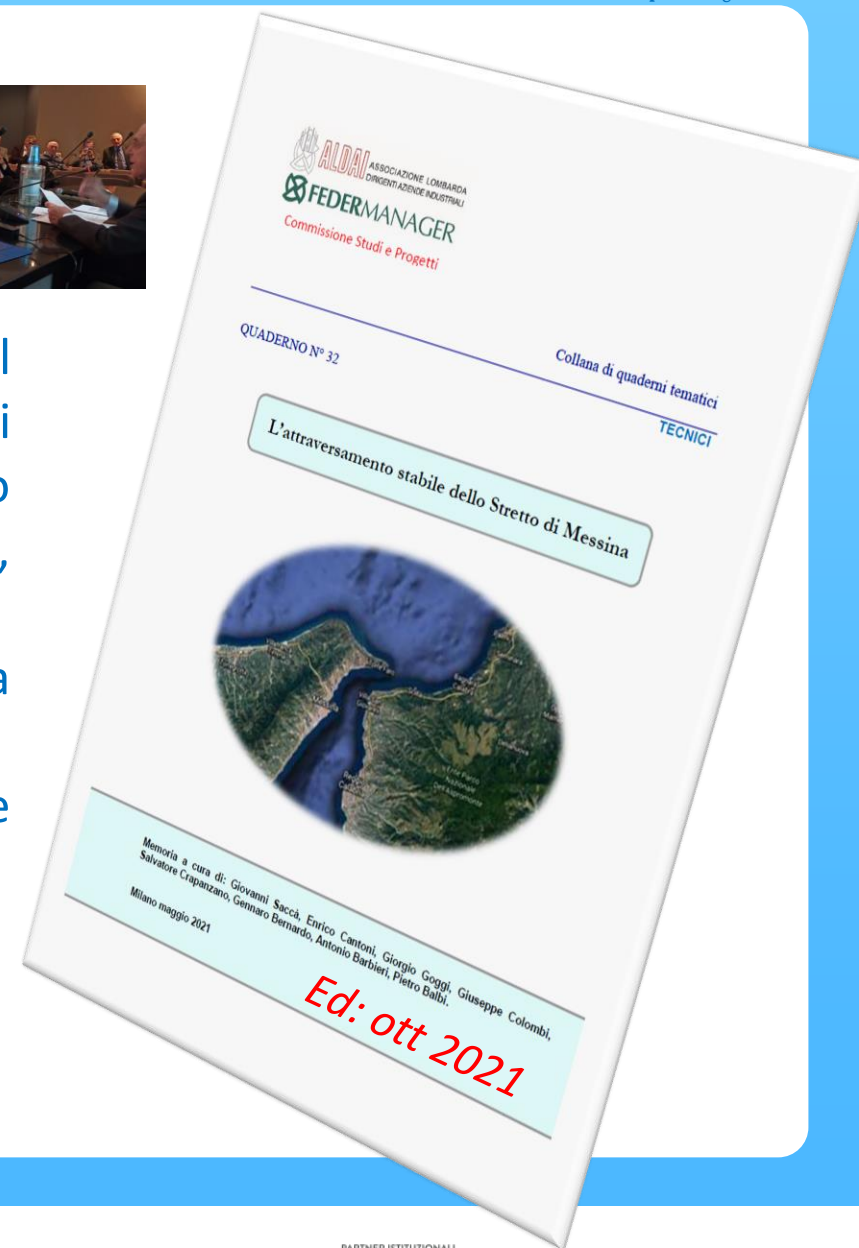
ALDAI ASSOCIAZIONE LOMBARDA DIRIGENTI AZIENDE INDUSTRIALI
FEDERMANAGER
Commissione Studi e Progetti

QUADERNO N° 32

Collana di quaderni tematici
TECNICI

L'attraversamento stabile dello Stretto di Messina

Memoria a cura di: Giovanni Saccà, Enrico Cantoni, Giorgio Goggi, Giuseppe Colombi, Salvatore Crapanzano, Gennaro Bernardo, Antonio Barbieri, Pietro Balbi.

Milano maggio 2021

Ed: ott 2021

PARTNER ISTITUZIONALI